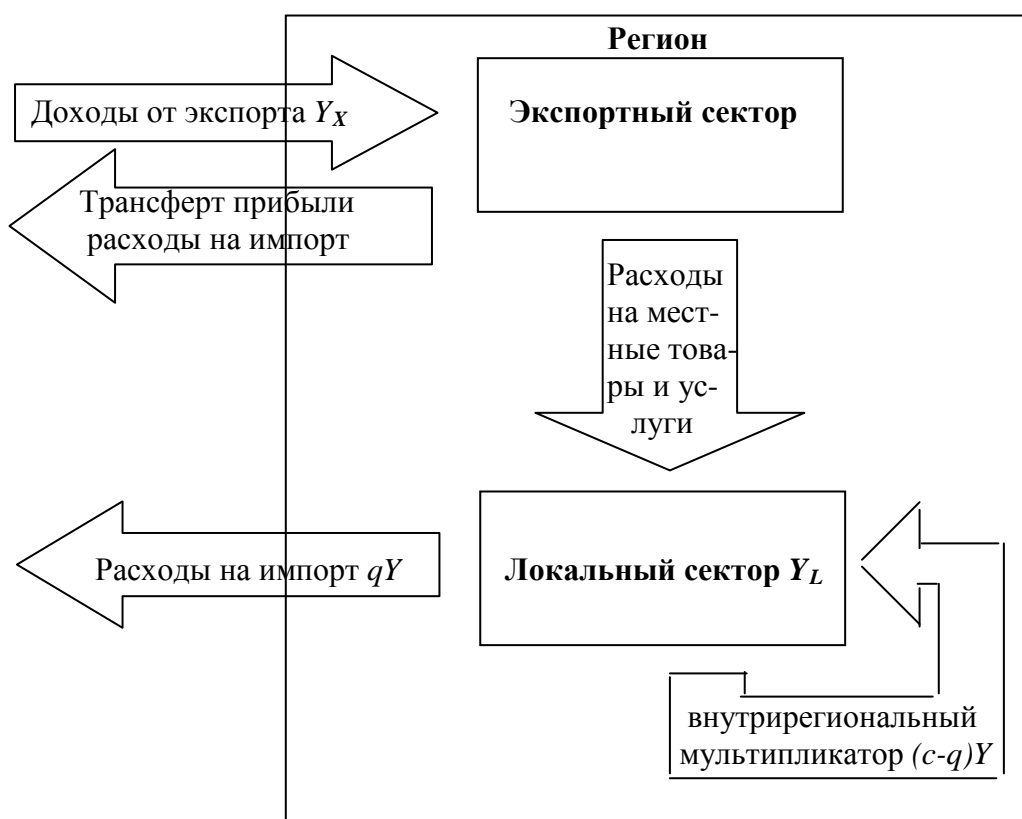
Регион

Доходы от экспорта $Y_X$

Экспортный сектор

Трансферт прибыли расходы на импорт

Расходы на местные товары и услуги

Расходы на импорт $qY$

Локальный сектор $Y_L$

внутрирегиональный мультипликатор $(c-q)Y$